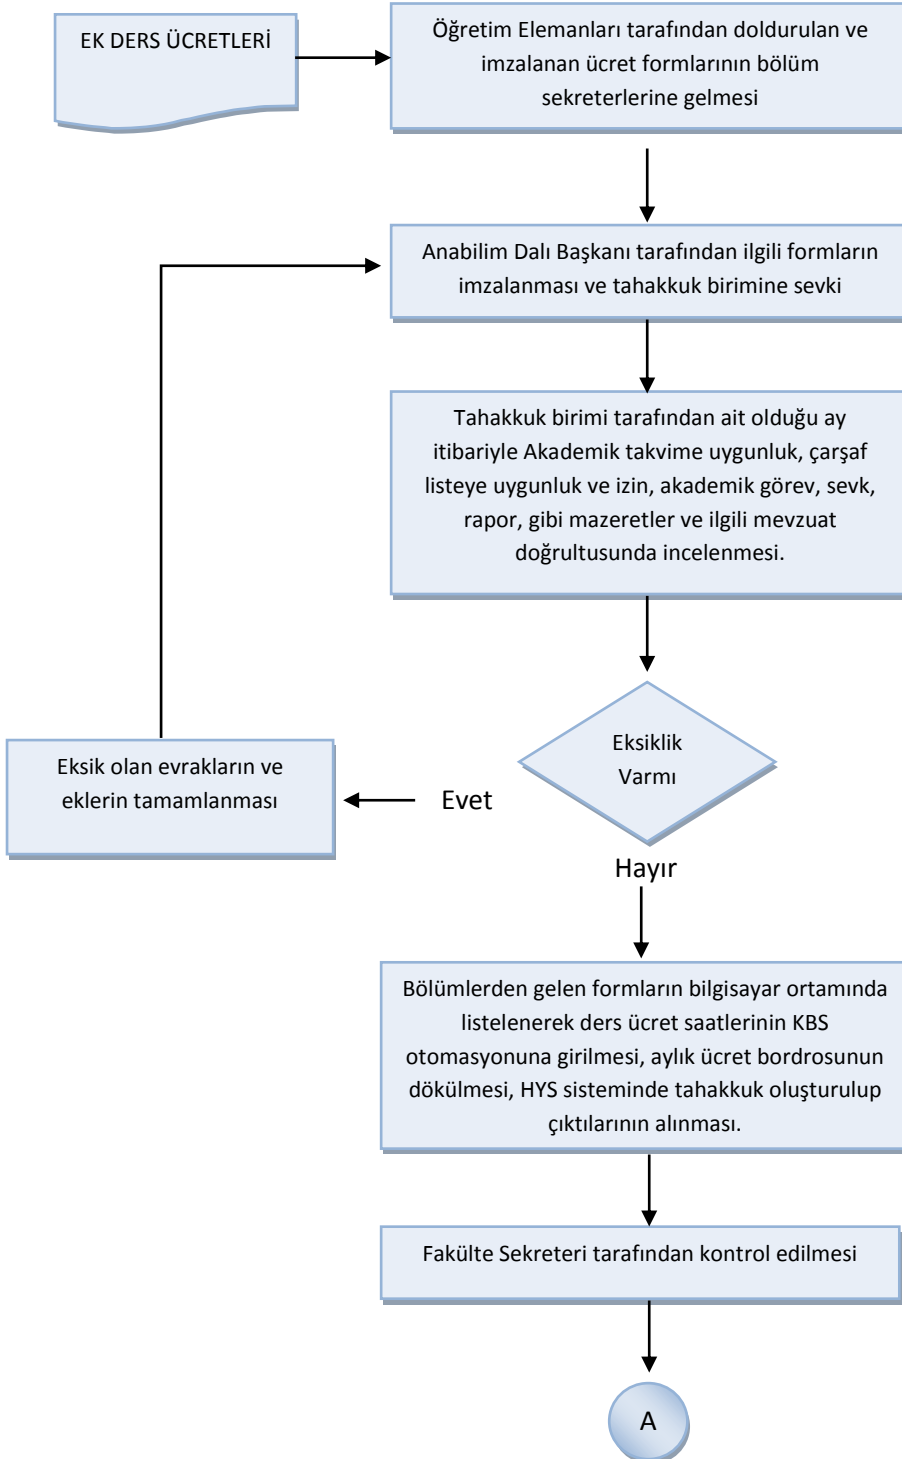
EK DERS ÜCRETLERİ

Öğretim Elemanları tarafından doldurulan ve imzalanan ücret formlarının bölüm sekreterlerine gelmesi

Anabilim Dalı Başkanı tarafından ilgili formların imzalanması ve tahakkuk birimine sevki

Tahakkuk birimi tarafından ait olduğu ay itibariyle Akademik takvime uygunluk, çarşaf listeye uygunluk ve izin, akademik görev, sevk, rapor, gibi mazeretler ve ilgili mevzuat doğrultusunda incelenmesi.

Eksiklik Varmı

Evet

Eksik olan evrakların ve eklerin tamamlanması

Hayır

Bölümlerden gelen formların bilgisayar ortamında listelenerek ders ücret saatlerinin KBS otomasyonuna girilmesi, aylık ücret bordrosunun dökülmesi, HYS sisteminde tahakkuk oluşturulup çıktılarının alınması.

Fakülte Sekreteri tarafından kontrol edilmesi

A